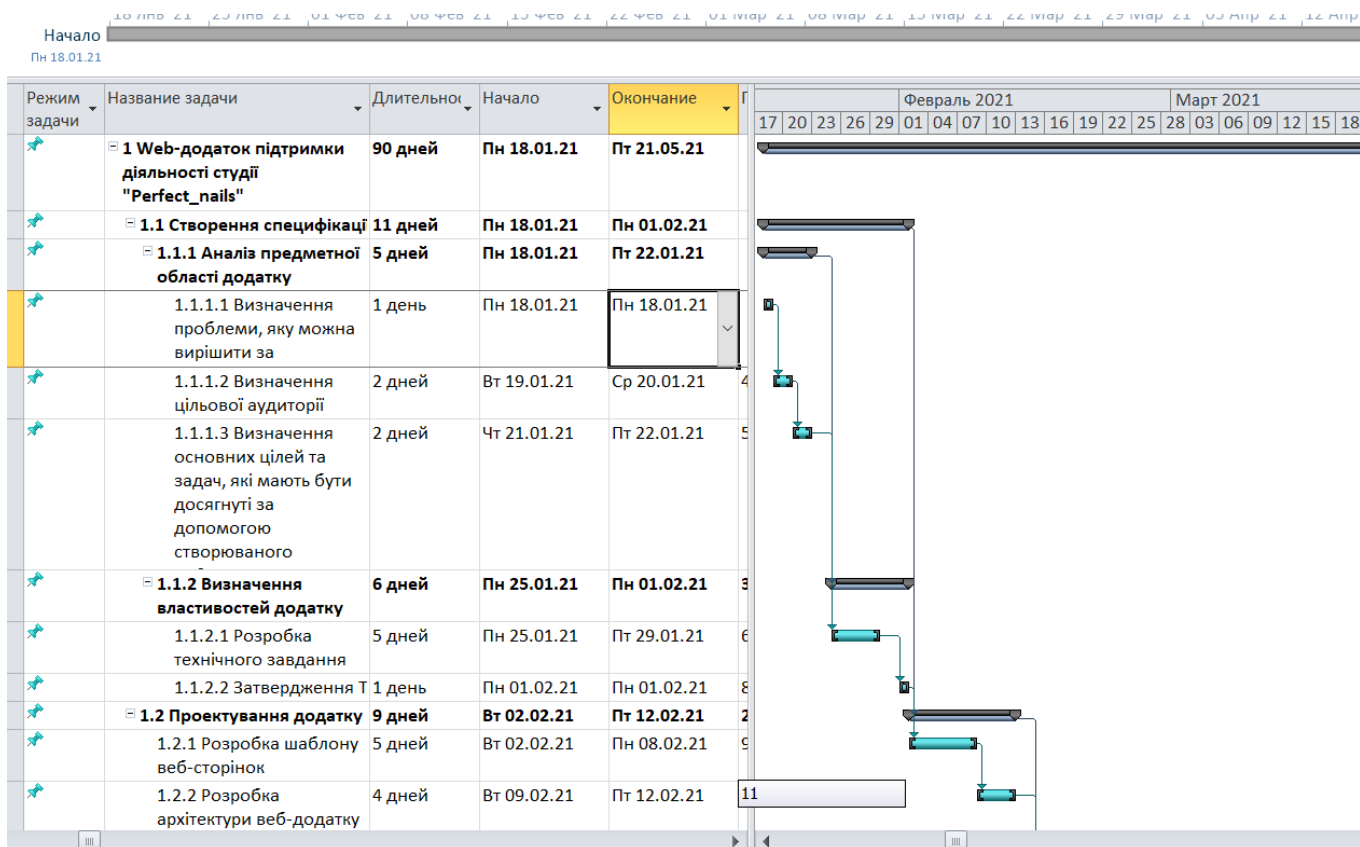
Начало
Пн 18.01.21

| Режим задачи | Название задачи | Длительно | Начало | Окончание |
|---|---|---|---|---|
| | 1 Web-додаток підтримки діяльності студії "Perfect_nails" | 90 дней | Пн 18.01.21 | Пт 21.05.21 |
| | 1.1 Створення специфікаці | 11 дней | Пн 18.01.21 | Пн 01.02.21 |
| | 1.1.1 Аналіз предметної області додатку | 5 дней | Пн 18.01.21 | Пт 22.01.21 |
| | 1.1.1.1 Визначення проблеми, яку можна вирішити за | 1 день | Пн 18.01.21 | Пн 18.01.21 |
| | 1.1.1.2 Визначення цільової аудиторії | 2 дней | Вт 19.01.21 | Ср 20.01.21 |
| | 1.1.1.3 Визначення основних цілей та задач, які мають бути досягнуті за допомогою створюваного | 2 дней | Чт 21.01.21 | Пт 22.01.21 |
| | 1.1.2 Визначення властивостей додатку | 6 дней | Пн 25.01.21 | Пн 01.02.21 |
| | 1.1.2.1 Розробка технічного завдання | 5 дней | Пн 25.01.21 | Пт 29.01.21 |
| | 1.1.2.2 Затвердження Т | 1 день | Пн 01.02.21 | Пн 01.02.21 |
| | 1.2 Проектування додатку | 9 дней | Вт 02.02.21 | Пт 12.02.21 |
| | 1.2.1 Розробка шаблону веб-сторінок | 5 дней | Вт 02.02.21 | Пн 08.02.21 |
| | 1.2.2 Розробка архітектури веб-додатку | 4 дней | Вт 09.02.21 | Пт 12.02.21 |

Февраль 2021 Март 2021
17 20 23 26 29 01 04 07 10 13 16 19 22 25 28 03 06 09 12 15 18

11